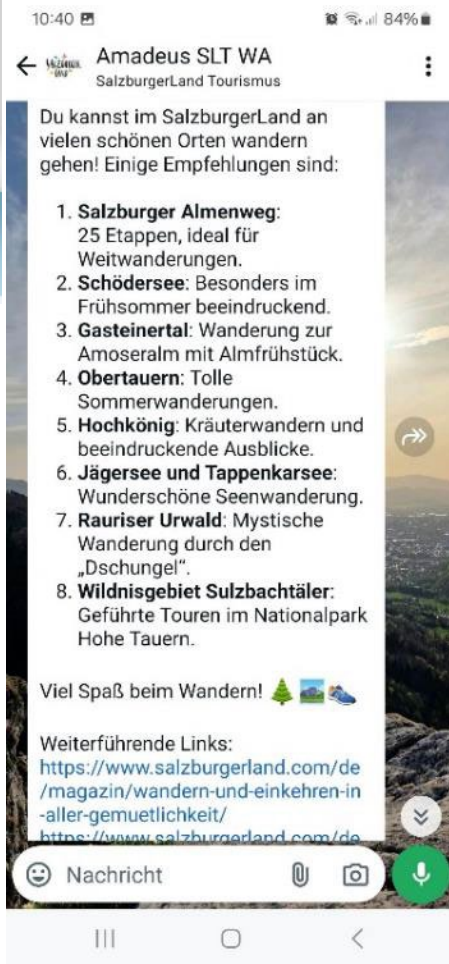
10:40 84%

Amadeus SLT WA
SalzburgerLand Tourismus

Du kannst im SalzburgerLand an vielen schönen Orten wandern gehen! Einige Empfehlungen sind:

1. **Salzburger Almenweg**: 25 Etappen, ideal für Weitwanderungen.
2. **Schödersee**: Besonders im Frühsommer beeindruckend.
3. **Gasteinertal**: Wanderung zur Amoseralm mit Almfrühstück.
4. **Obertauern**: Tolle Sommerwanderungen.
5. **Hochkönig**: Kräuterwandern und beeindruckende Ausblicke.
6. **Jägersee und Tappenkarsee**: Wunderschöne Seenwanderung.
7. **Rauriser Urwald**: Mystische Wanderung durch den „Dschungel".
8. **Wildnisgebiet Sulzbachtäler**: Geführte Touren im Nationalpark Hohe Tauern.

Viel Spaß beim Wandern! 🌲🏞️👟

Weiterführende Links:
https://www.salzburgerland.com/de/magazin/wandern-und-einkehren-in-aller-gemuetlichkeit/
https://www.salzburgerland.com/de

Nachricht